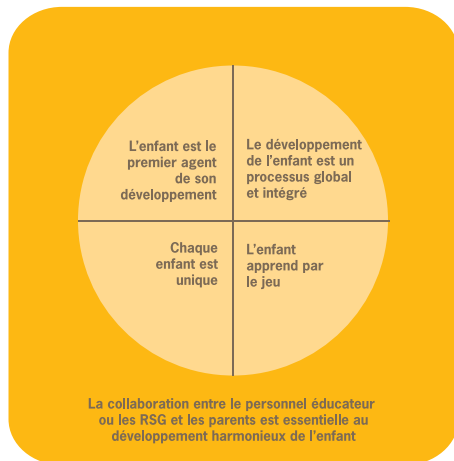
L'enfant est le premier agent de son développement

Le développement de l'enfant est un processus global et intégré

Chaque enfant est unique

L'enfant apprend par le jeu

La collaboration entre le personnel éducateur ou les RSG et les parents est essentielle au développement harmonieux de l'enfant